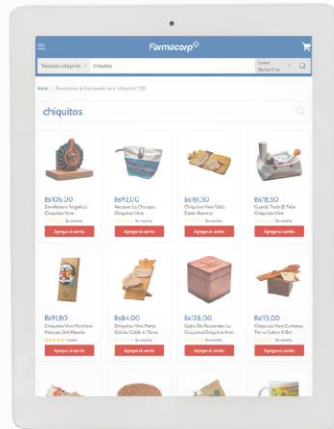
Farmacorp

Todas las categorías chiquitos

Home > Resultados de búsqueda para "chiquitos" (10)

chiquitos

Bs106.00
Sombrero o Angelical Chiquitos Vive
Agregar al carrito

Bs92.00
Neceser La Chuspa Chiquitos Vive
Agregar al carrito

Bs181.50
Chiquitos Vive Tabla Corte Banana
Agregar al carrito

Bs78.50
Cuerda Tacto El Tabo Chiquitos Vive
Agregar al carrito

Bs91.80
Chiquitos Vive Portavasos Piezas Del Abuelo
Agregar al carrito

Bs84.00
Chiquitos Vive Porta Celular Cedro A Tierra
Agregar al carrito

Bs128.00
Cajita De Recuerdos La Chiquitina Chiquitos Vive
Agregar al carrito

Bs55.00
Chiquitos Vive Cuchara Tierra Cedro X Set
Agregar al carrito